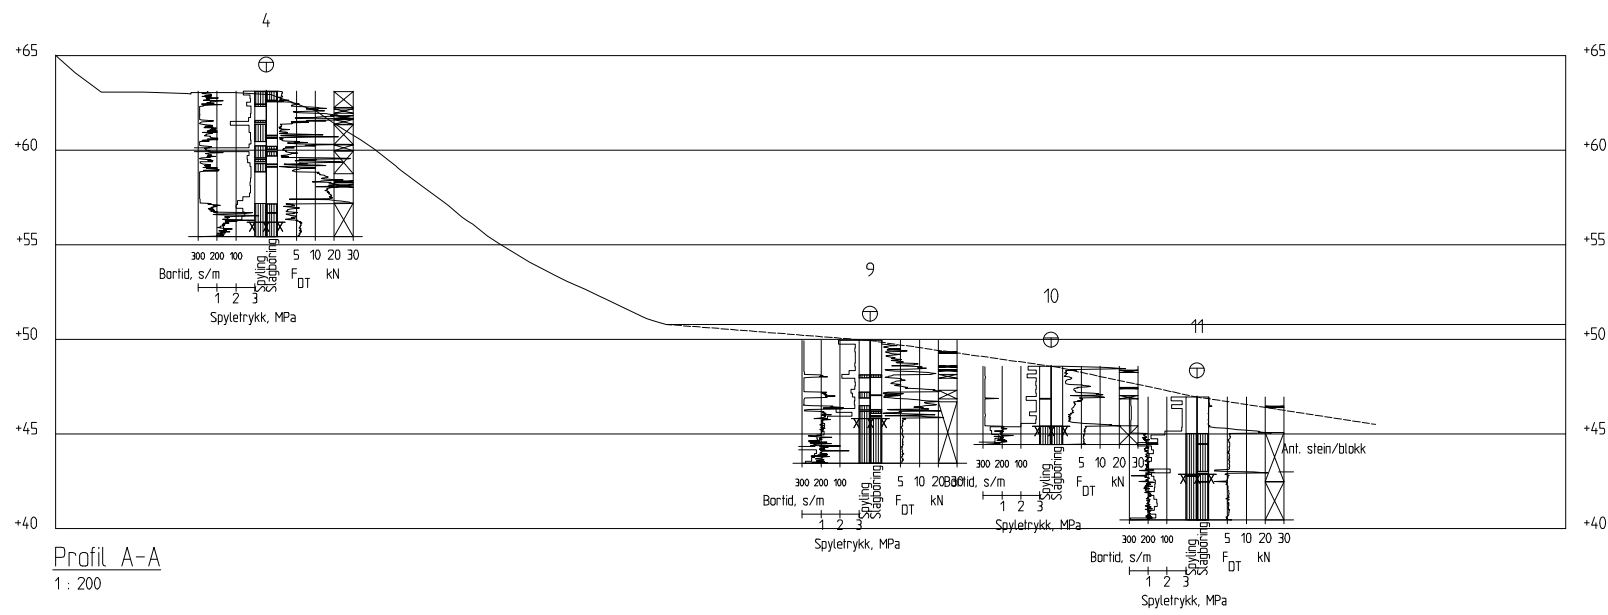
4

+65 +65

+60 +60

+55 +55

+50 +50

+45 +45

+40 +40

300 200 100
Spyling
Slagboring
5 10 20 30
Bortid, s/m
$F_{DT}$ kN
1 2 3
Spyletrykk, MPa

9

10

11

Ant. stein/blokk

300 200 100
Spyling
Slagboring
5 10 20 30
Bortid, s/m
$F_{DT}$ kN
1 2 3
Spyletrykk, MPa

300 200 100
Spyling
Slagboring
5 10 20 30
Bortid, s/m
$F_{DT}$ kN
1 2 3
Spyletrykk, MPa

300 200 100
Spyling
Slagboring
5 10 20 30
Bortid, s/m
$F_{DT}$ kN
1 2 3
Spyletrykk, MPa

Profil A-A
1 : 200